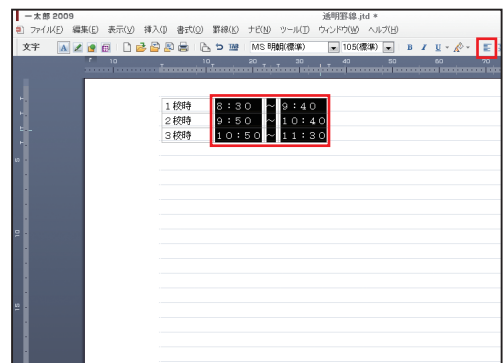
一太郎 2009
透明罫線.jtd *
ファイル(F) 編集(E) 表示(V) 挿入(I) 書式(O) 罫線(K) ナビ(N) ツール(T) ウィンドウ(W) ヘルプ(H)
文字
MS 明朝(標準)
10.5(標準)
B I U

| 1校時 | 8:30 | ~ | 9:40 |
|---|---|---|---|
| 2校時 | 9:50 | ~ | 10:40 |
| 3校時 | 10:50 | ~ | 11:30 |